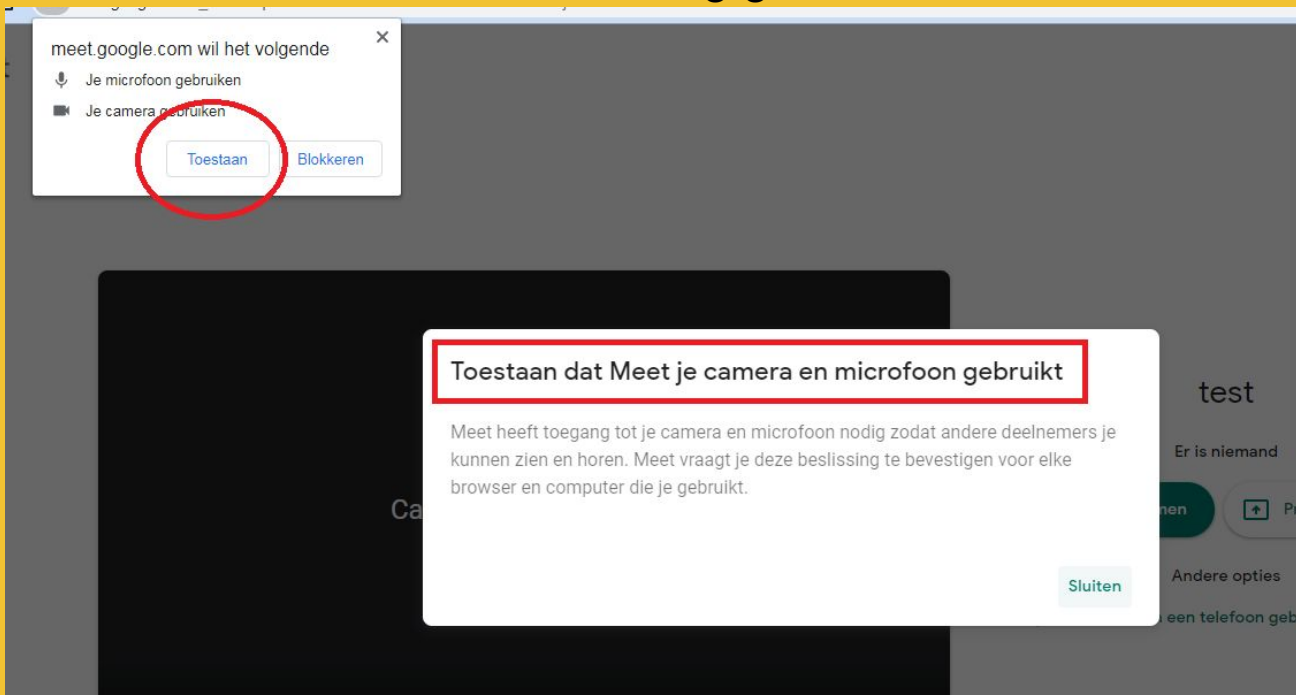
meet.google.com wil het volgende
Je microfoon gebruiken
Je camera gebruiken
Toestaan
Blokkeren

Ca

Toestaan dat Meet je camera en microfoon gebruikt

Meet heeft toegang tot je camera en microfoon nodig zodat andere deelnemers je kunnen zien en horen. Meet vraagt je deze beslissing te bevestigen voor elke browser en computer die je gebruikt.

Sluiten

test
Er is niemand
nen
Pr
Andere opties
een telefoon geb